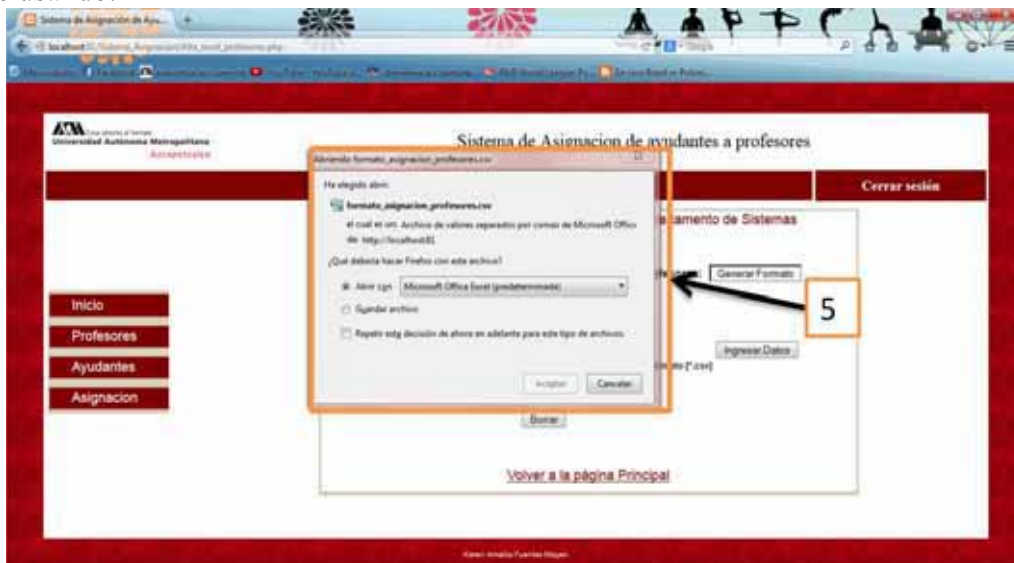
Sistema de Asignación de Ayu...

localhost/

Universidad Autónoma Metropolitana
Azcapotzalco

Sistema de Asignacion de ayudantes a profesores

Cerrar sesión

Abriendo formato_asignacion_profesores.csv

Ha elegido abrir:

formato_asignacion_profesores.csv

el cual es un: Archivo de valores separados por comas de Microsoft Office

de: http://localhost81

¿Qué debería hacer Firefox con este archivo?

Abrir con Microsoft Office Excel (predeterminada)

Guardar archivo

Repetir esta decisión de ahora en adelante para este tipo de archivos.

Aceptar Cancelar

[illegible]tamento de Sistemas

Generar Formato

5

Ingresar Datos

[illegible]do (*.csv)

Borrar

Inicio

Profesores

Ayudantes

Asignacion

Volver a la página Principal

Karen Amalia Fuentes Reyes